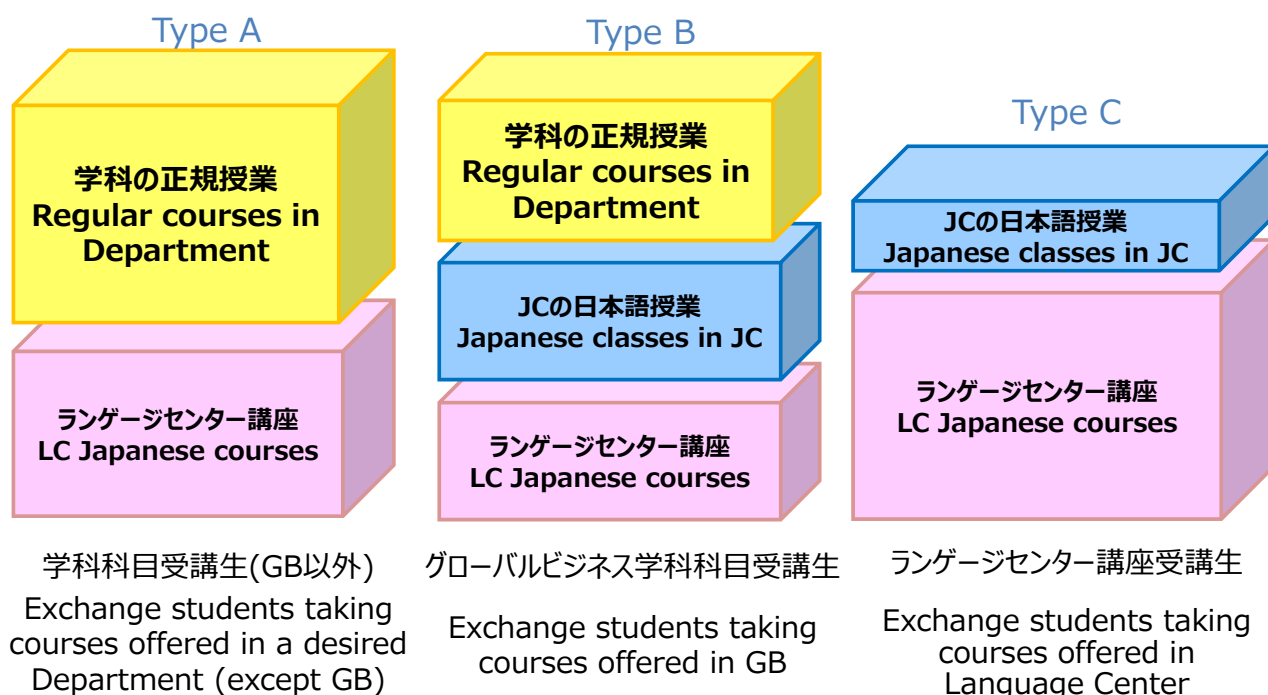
Type A

学科の正規授業
Regular courses in Department

ランゲージセンター講座
LC Japanese courses

学科科目受講生(GB以外)
Exchange students taking courses offered in a desired Department (except GB)

Type B

学科の正規授業
Regular courses in Department

JCの日本語授業
Japanese classes in JC

ランゲージセンター講座
LC Japanese courses

グローバルビジネス学科科目受講生

Exchange students taking courses offered in GB

Type C

JCの日本語授業
Japanese classes in JC

ランゲージセンター講座
LC Japanese courses

ランゲージセンター講座受講生

Exchange students taking courses offered in Language Center